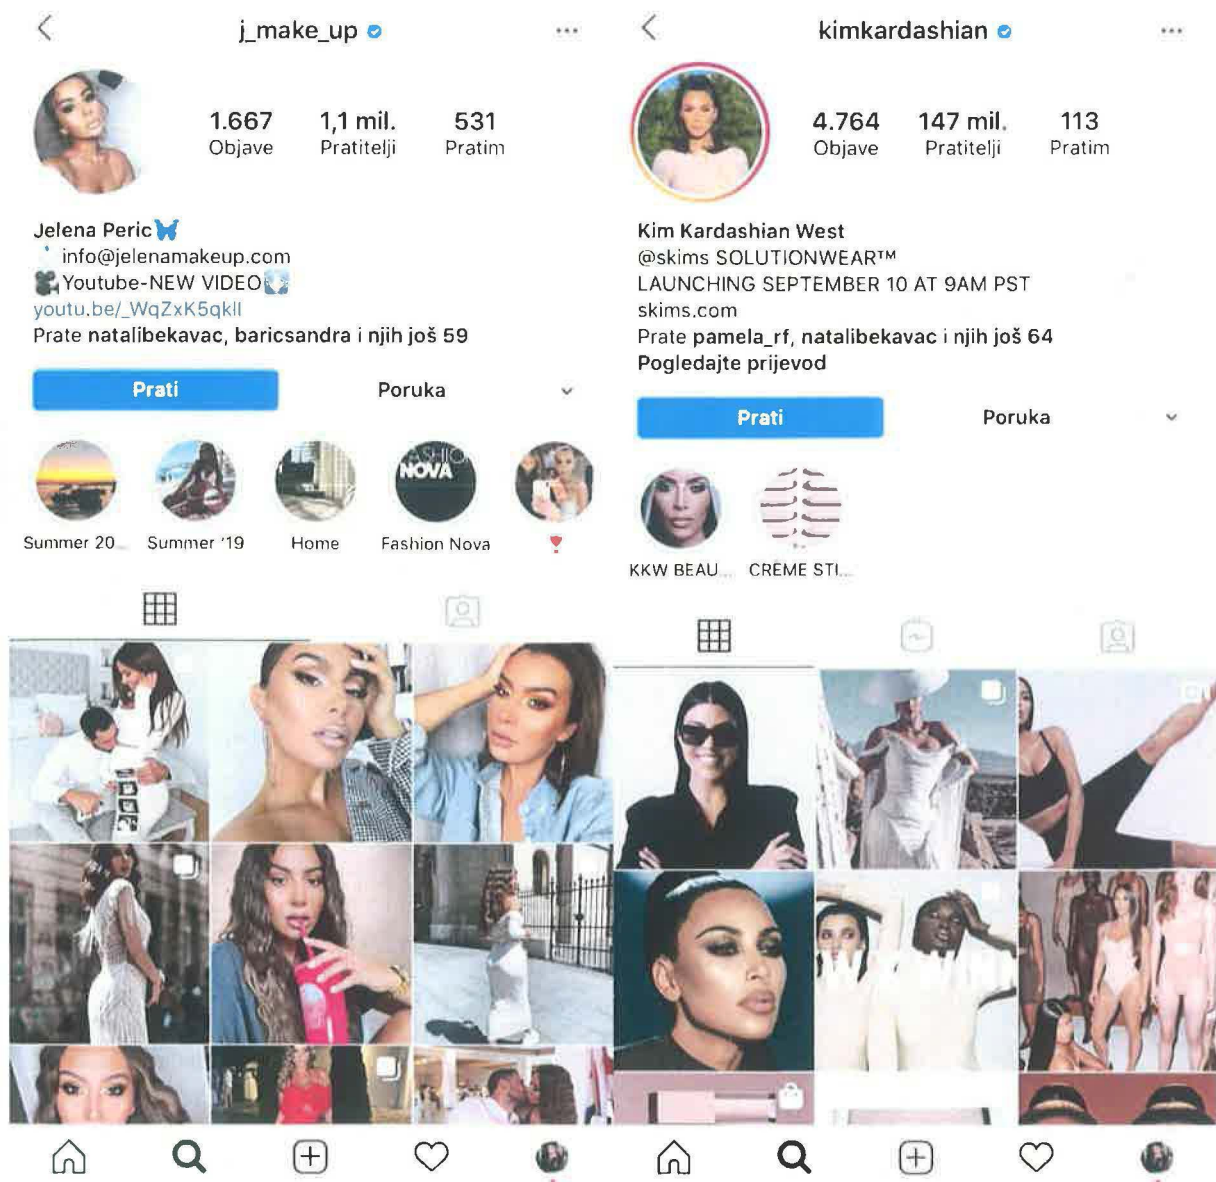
j_make_up

1.667 Objave
1,1 mil. Pratitelji
531 Pratim

Jelena Peric
info@jelenamakeup.com
Youtube-NEW VIDEO
youtu.be/_WqZxK5qkII
Prate natalibekavac, baricsandra i njih još 59

Prati
Poruka

Summer 20...
Summer '19
Home
Fashion Nova

kimkardashian

4.764 Objave
147 mil. Pratitelji
113 Pratim

Kim Kardashian West
@skims SOLUTIONWEAR™
LAUNCHING SEPTEMBER 10 AT 9AM PST
skims.com
Prate pamela_rf, natalibekavac i njih još 64
Pogledajte prijevod

Prati
Poruka

KKW BEAU...
CREME STI...